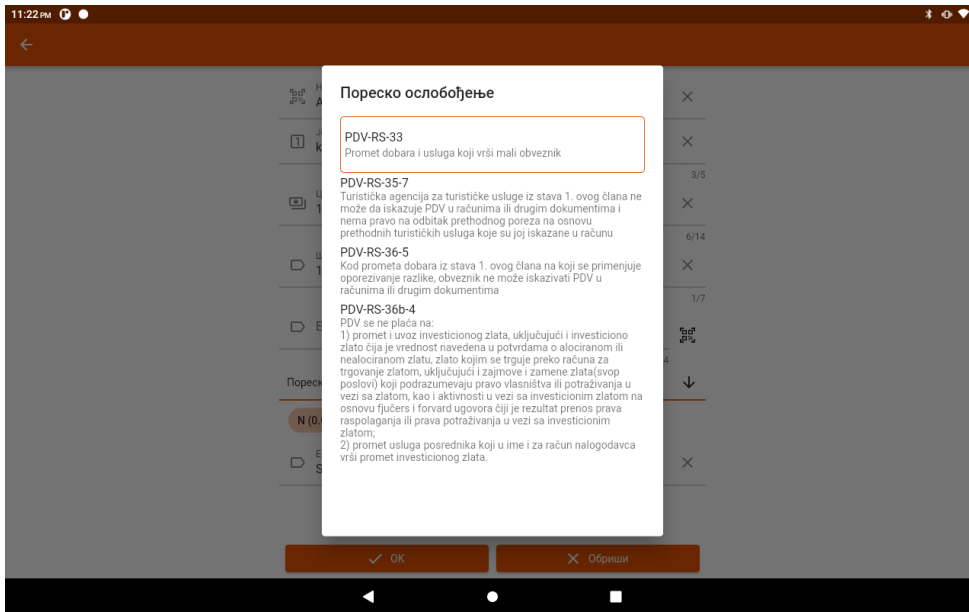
11:22 PM

Пореско ослобођење

PDV-RS-33
Promet dobara i usluga koji vrši mali obveznik

PDV-RS-35-7
Turistička agencija za turističke usluge iz stava 1. ovog člana ne može da iskazuje PDV u računima ili drugim dokumentima i nema pravo na odbitak prethodnog poreza na osnovu prethodnih turističkih usluga koje su joj iskazane u računu

PDV-RS-36-5
Kod prometa dobara iz stava 1. ovog člana na koji se primenjuje oporezivanje razlike, obveznik ne može iskazivati PDV u računima ili drugim dokumentima

PDV-RS-36b-4
PDV se ne plaća na:
1) promet i uvoz investicionog zlata, uključujući i investiciono zlato čija je vrednost navedena u potvrdama o alociranom ili nealociranom zlatu, zlato kojim se trguje preko računa za trgovanje zlatom, uključujući i zajmove i zamene zlata(svop poslovi) koji podrazumevaju pravo vlasništva ili potraživanja u vezi sa zlatom, kao i aktivnosti u vezi sa investicionim zlatom na osnovu fjučers i forvard ugovora čiji je rezultat prenos prava raspolaganja ili prava potraživanja u vezi sa investicionim zlatom;
2) promet usluga posrednika koji u ime i za račun nalogodavca vrši promet investicionog zlata.

3/5
6/14
1/7
Пореск
N (0.
OK
Обриши